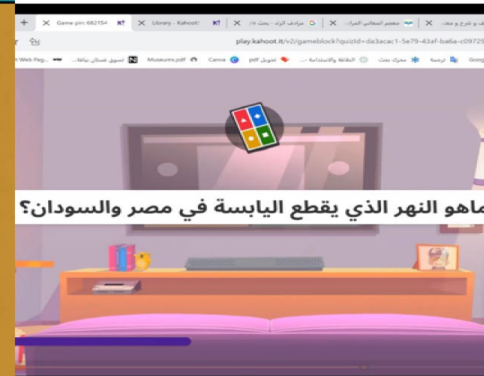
Game pin: 682154 | Library - Kahoot! | مرادف الرد - بحث | معجم المعاني الجامع | شرح و معنى

play.kahoot.it/v2/gameblock?quizId=da3acac1-5e79-43af-ba6a-c09729

Web Pag... | تسوق فستان بيانكا... | Museums.pdf | Canva | تحويل pdf | الطاقة والاستدامة | مترجم بحث | ترجمة | Goog

ماهو النهر الذي يقطع اليابسة في مصر والسودان؟